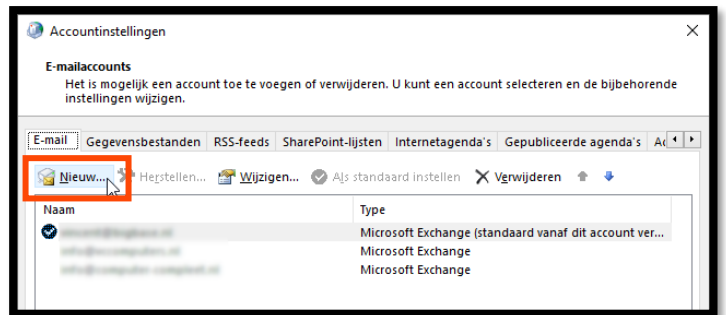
Accountinstellingen

E-mailaccounts
Het is mogelijk een account toe te voegen of verwijderen. U kunt een account selecteren en de bijbehorende instellingen wijzigen.

E-mail | Gegevensbestanden | RSS-feeds | SharePoint-lijsten | Internetagenda's | Gepubliceerde agenda's | Ac

Nieuw... Herstellen... Wijzigen... Als standaard instellen Verwijderen

| Naam | Type |
|---|---|
| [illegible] | Microsoft Exchange (standaard vanaf dit account ver... |
| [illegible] | Microsoft Exchange |
| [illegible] | Microsoft Exchange |